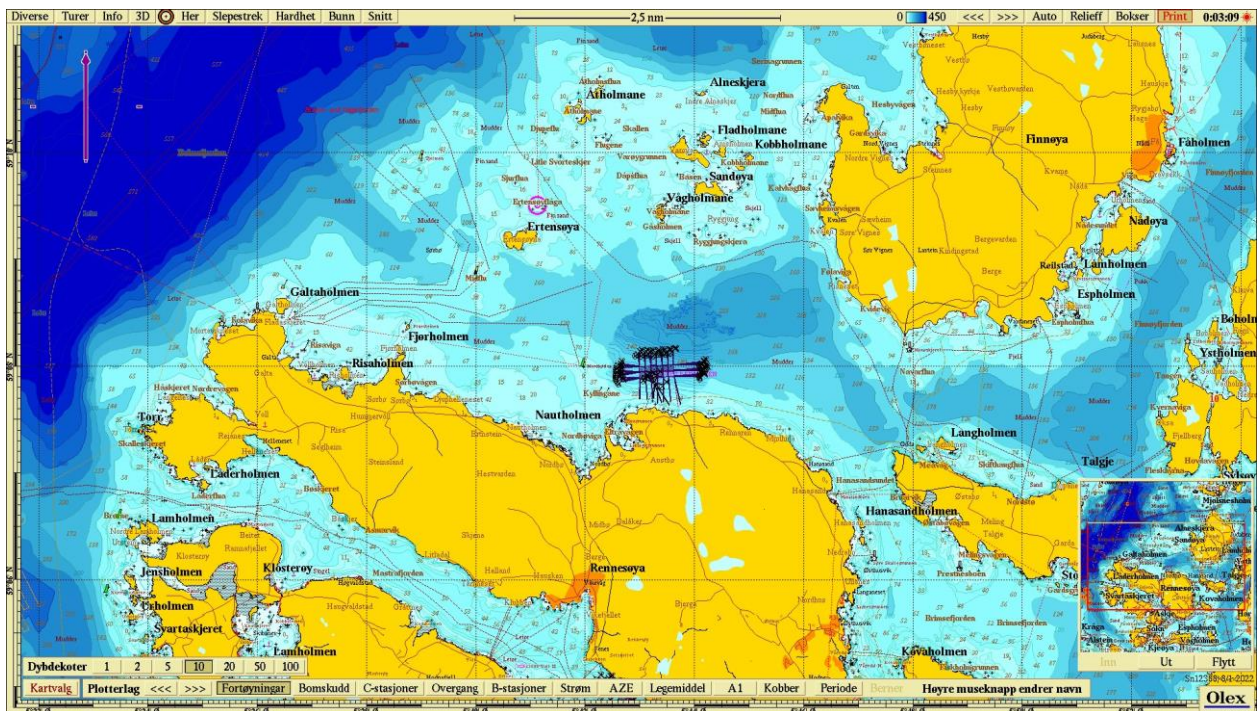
Diverse Turer Info 3D Her Slepestrek Hardhet Bunn Snitt

2,5 nm

0 450 <<< >>> Auto Relieff Bokser Print 0:03:09

Atholmane
Alneskjera
Fladholmane
Kobbholmane
Sandøya
Vågholmane
Ertensøya
Finnøya
Fåholmen
Nådøya
Lamholmen
Espholmen
Galtaholmen
Fjørholmen
Risaholmen
Nautholmen
Tora
Laderholmen
Lamholmen
Jensholmen
Klosteroy
Erholmen
Svartaskjeret
Lamholmen
Rennesøya
Langholmen
Talgje
Hanasandholmen
Kovaholmen
Boholm
Ystholmen

Dybdekoter 1 2 5 10 20 50 100

Kartvalg Plotterlag <<< >>> Fortøyningar Bomskudd C-stasjoner Overgang B-stasjoner Strøm AZE Legemiddel A1 Kobber Periode Berner Høyre museknapp endrer navn

Inn Ut Flytt

Olex